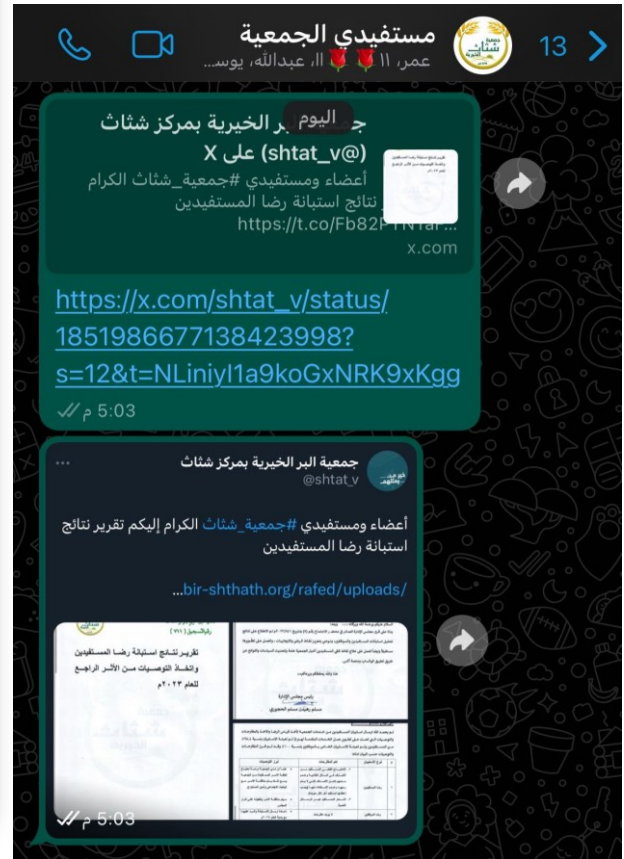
13

مستفيدي الجمعية

عمر، اا 🌹🌹 اا، عبدالله، يوس...

اليوم

جمعية البر الخيرية بمركز شثاث (shtat_v@) على X

أعضاء ومستفيدي #جمعية_شثاث الكرام نتائج استبانة رضا المستفيدين https://t.co/Fb82P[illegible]...

x.com

https://x.com/shtat_v/status/1851986677138423998?s=12&t=NLiniyI1a9koGxNRK9xKgg

5:03 م

جمعية البر الخيرية بمركز شثاث

@shtat_v

أعضاء ومستفيدي #جمعية_شثاث الكرام إليكم تقرير نتائج استبانة رضا المستفيدين

bir-shthath.org/rafed/uploads/...

تقرير نتائج استبانة رضا المستفيدين واتخاذ التوصيات من الأثر الراجع للعام ٢٠٢٣م

رئيس مجلس الإدارة

5:03 م